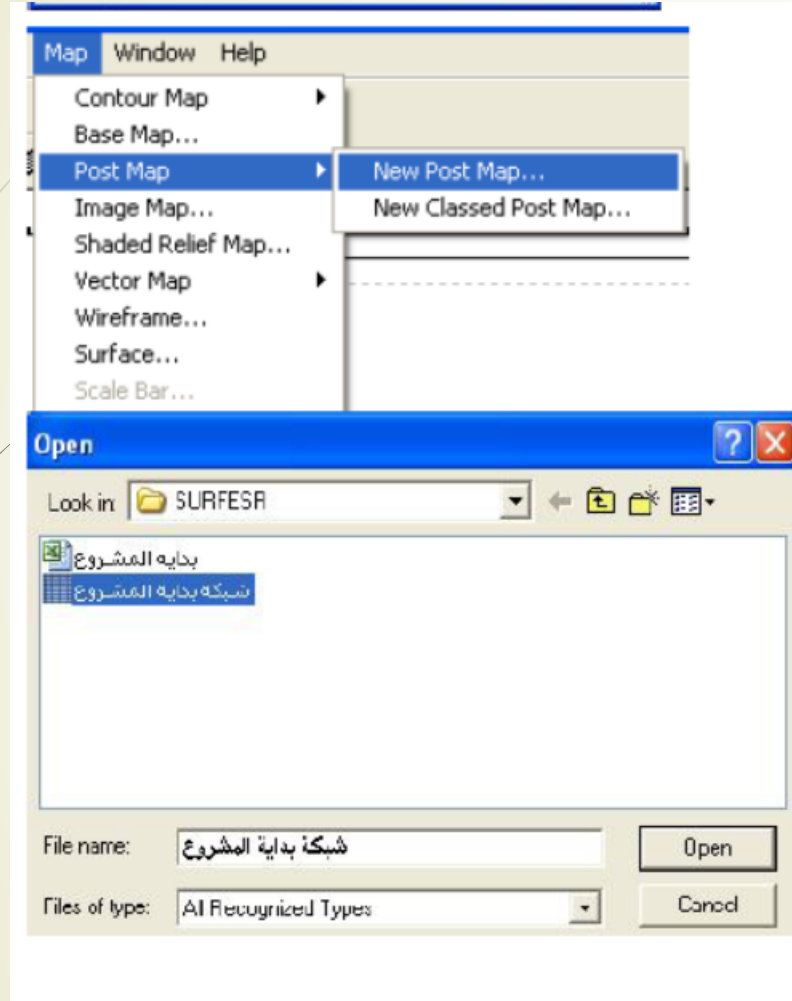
Map Window Help

Contour Map
Base Map...
Post Map
Image Map...
Shaded Relief Map...
Vector Map
Wireframe...
Surface...
Scale Bar...

New Post Map...
New Classed Post Map...

Open

Look in: SURFESR

بدايه المشـروع
شبكه بدايه المشـروع

File name: شبكة بداية المشروع
Open

Files of type: All Recognized Types
Cancel